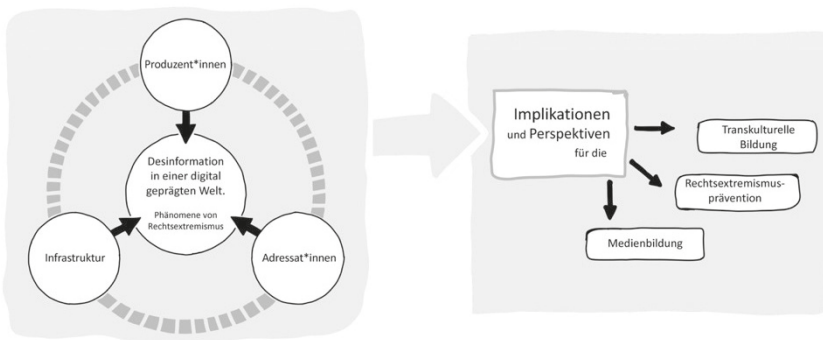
Produzent*innen

Desinformation in einer digital geprägten Welt.

Phänomene von Rechtsextremismus

Infrastruktur

Adressat*innen

Implikationen und Perspektiven für die

Transkulturelle Bildung

Rechtsextremismusprävention

Medienbildung